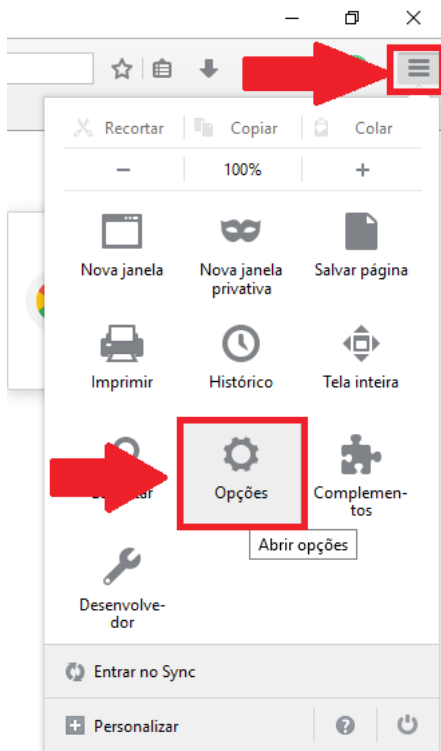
Recortar | Copiar | Colar

− 100% +

Nova janela

Nova janela privativa

Salvar página

Imprimir

Histórico

Tela inteira

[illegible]

Opções

Complementos

Abrir opções

Desenvolvedor

Entrar no Sync

Personalizar